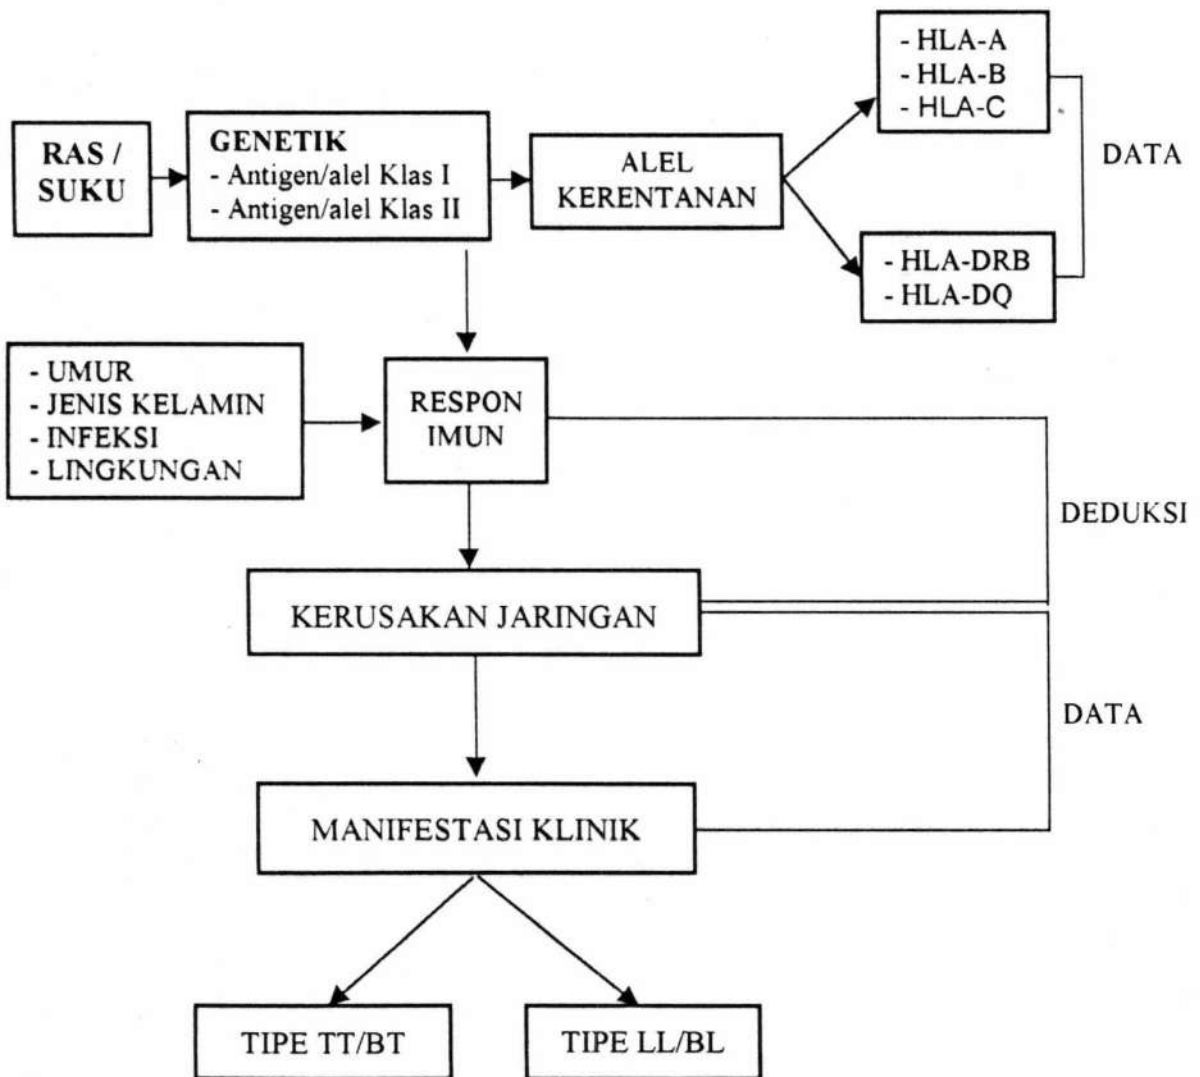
RAS / SUKU

GENETIK
- Antigen/alel Klas I
- Antigen/alel Klas II

ALEL KERENTANAN

- HLA-A
- HLA-B
- HLA-C

- HLA-DRB
- HLA-DQ

DATA

- UMUR
- JENIS KELAMIN
- INFEKSI
- LINGKUNGAN

RESPON IMUN

DEDUKSI

KERUSAKAN JARINGAN

DATA

MANIFESTASI KLINIK

TIPE TT/BT

TIPE LL/BL